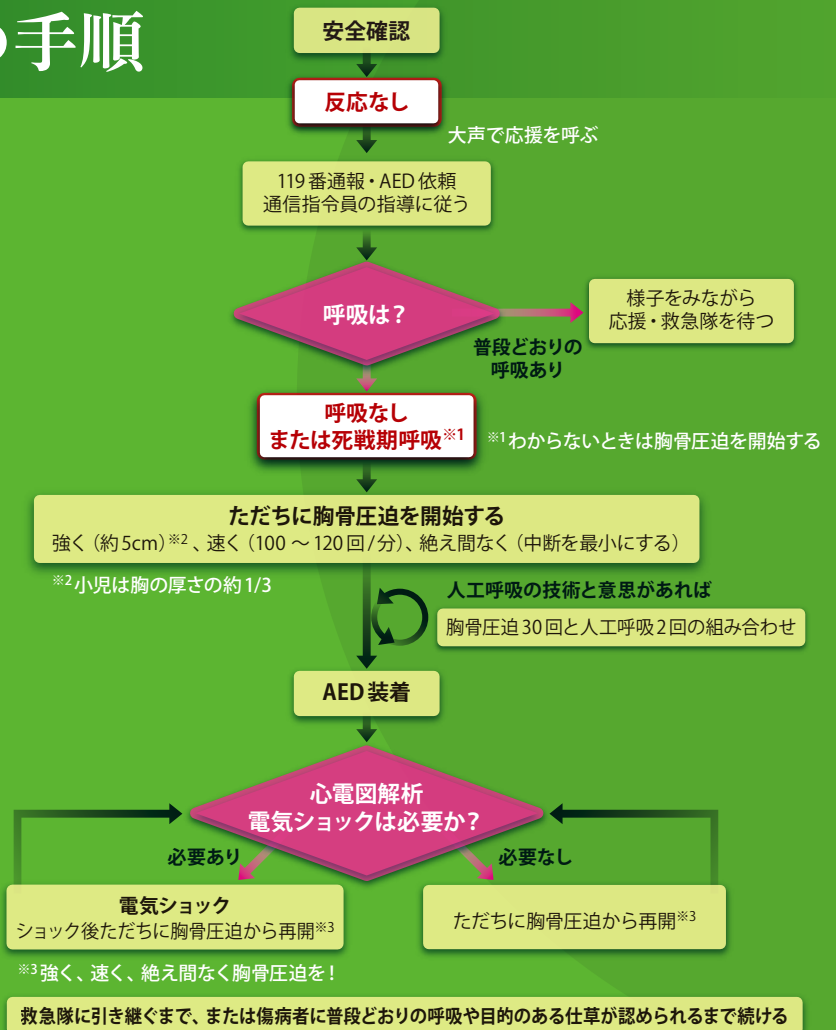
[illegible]手順

安全確認

反応なし

大声で応援を呼ぶ

119番通報・AED依頼
通信指令員の指導に従う

呼吸は？

様子をみながら
応援・救急隊を待つ

普段どおりの
呼吸あり

呼吸なし
または死戦期呼吸※1

※1わからないときは胸骨圧迫を開始する

ただちに胸骨圧迫を開始する
強く（約5cm）※2、速く（100 ～ 120回/分）、絶え間なく（中断を最小にする）

※2小児は胸の厚さの約1/3

人工呼吸の技術と意思があれば

胸骨圧迫30回と人工呼吸2回の組み合わせ

AED装着

心電図解析
電気ショックは必要か？

必要あり

必要なし

電気ショック
ショック後ただちに胸骨圧迫から再開※3

ただちに胸骨圧迫から再開※3

※3強く、速く、絶え間なく胸骨圧迫を！

救急隊に引き継ぐまで、または傷病者に普段どおりの呼吸や目的のある仕草が認められるまで続ける